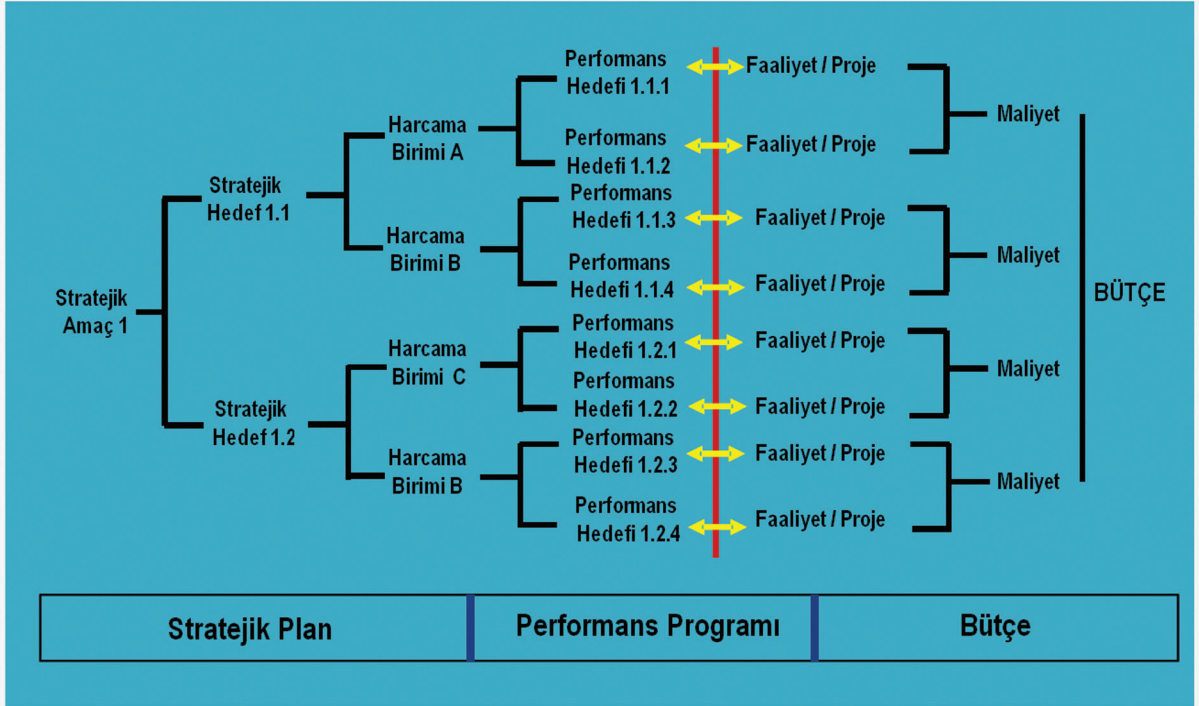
Stratejik Amaç 1

Stratejik Hedef 1.1

Stratejik Hedef 1.2

Harcama Birimi A

Harcama Birimi B

Harcama Birimi C

Harcama Birimi B

Performans Hedefi 1.1.1

Performans Hedefi 1.1.2

Performans Hedefi 1.1.3

Performans Hedefi 1.1.4

Performans Hedefi 1.2.1

Performans Hedefi 1.2.2

Performans Hedefi 1.2.3

Performans Hedefi 1.2.4

Faaliyet / Proje

Faaliyet / Proje

Faaliyet / Proje

Faaliyet / Proje

Faaliyet / Proje

Faaliyet / Proje

Faaliyet / Proje

Faaliyet / Proje

Maliyet

Maliyet

Maliyet

Maliyet

BÜTÇE

| Stratejik Plan | Performans Programı | Bütçe |
|---|---|---|